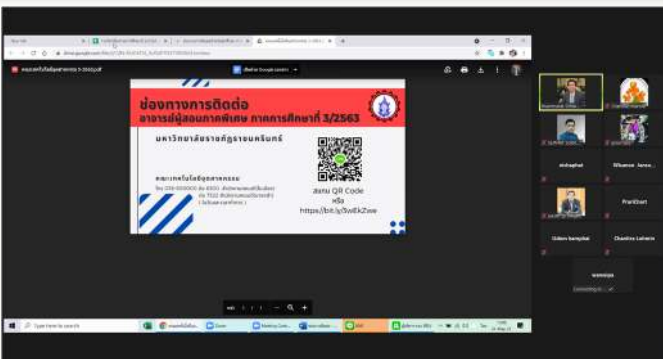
ช่องทางการติดต่อ
อาจารย์ผู้สอนภาคพิเศษ ภาคการศึกษาที่ 3/2563

มหาวิทยาลัยราชภัฏธนบุรี

คณะเทคโนโลยีอุตสาหกรรม
โทร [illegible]
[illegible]

สแกน QR Code
หรือ
https://bit.ly/3wEkZwe

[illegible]

nichaphat

Wiwat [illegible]

Prarichart

Urdon kampikul

Chantira Lohanm

wanaya

Type here to search